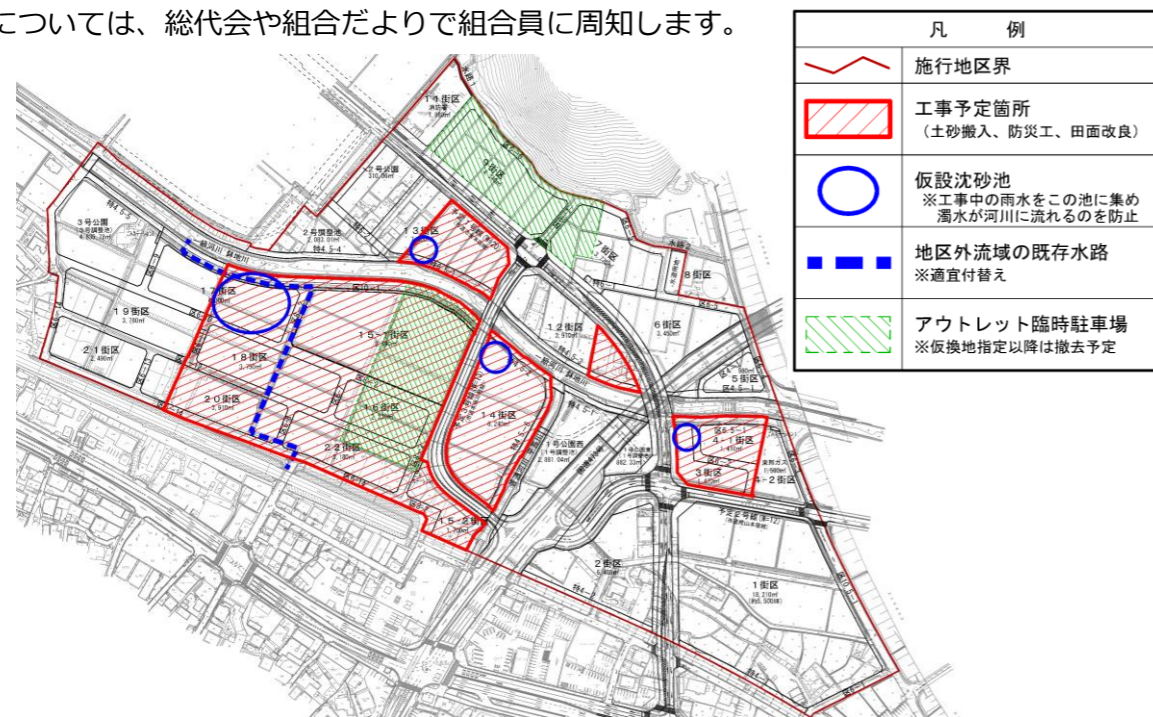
については、総代会や組合だよりで組合員に周知します。

| 凡　例 | |
|---|---|
| | 施行地区界 |
| | 工事予定箇所（土砂搬入、防災工、田面改良） |
| | 仮設沈砂池 ※工事中の雨水をこの池に集め濁水が河川に流れるのを防止 |
| | 地区外流域の既存水路 ※適宜付替え |
| | アウトレット臨時駐車場 ※仮換地指定以降は撤去予定 |

11街区
2号公園
9街区
3号公園
2号調整池
13街区
7街区
8街区
17街区
19街区
21街区
15-1街区
12街区
6街区
5街区
18街区
20街区
16街区
14街区
22街区
1号公園
4-1街区
3街区
4-2街区
15-2街区
2街区
1街区
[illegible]